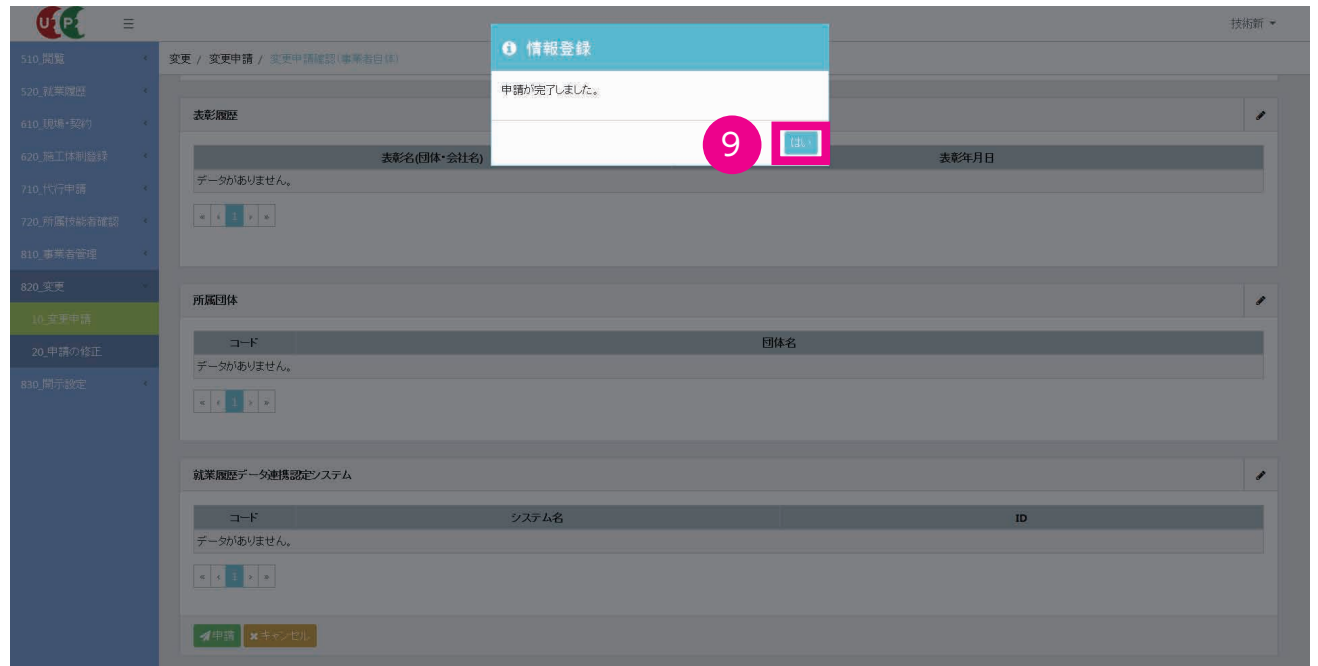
技術新 ▾

510_閲覧
520_就業履歴
610_現場・契約
620_施工体制登録
710_代行申請
720_所属技能者確認
810_事業者管理
820_変更
10_変更申請
20_申請の修正
830_開示設定

変更 / 変更申請 / 変更申請確認(事業者自体)

情報登録

申請が完了しました。

9

はい

表彰履歴

| 表彰名(団体・会社名) | 表彰年月日 |
|---|---|
| データがありません。 | |

« ‹ 1 › »

所属団体

| コード | 団体名 |
|---|---|
| データがありません。 | |

« ‹ 1 › »

就業履歴データ連携認定システム

| コード | システム名 | ID |
|---|---|---|
| データがありません。 | | |

« ‹ 1 › »

申請 キャンセル